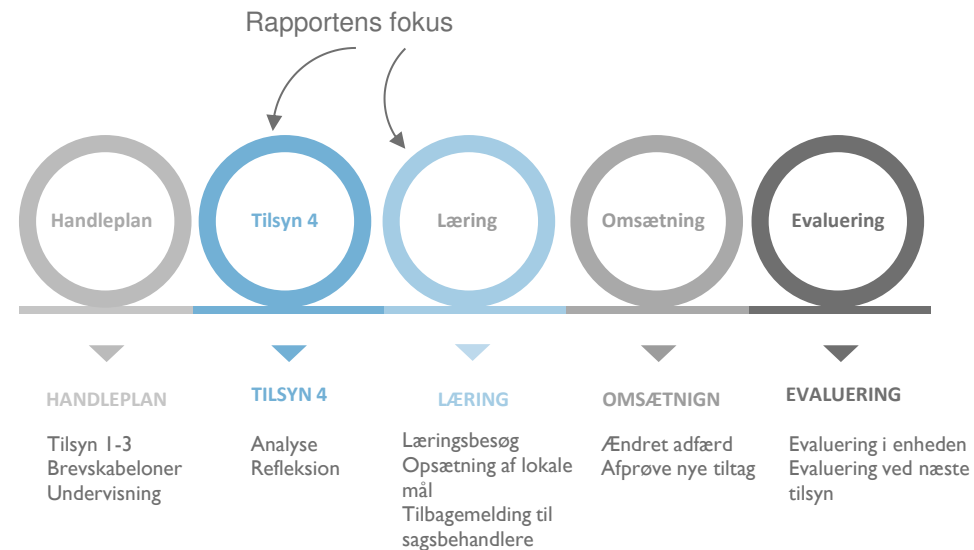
Rapportens fokus

Handleplan

Tilsyn 4

Læring

Omsætning

Evaluering

HANDLEPLAN

Tilsyn 1-3
Brevskabeloner
Undervisning

TILSYN 4

Analyse
Refleksion

LÆRING

Læringsbesøg
Opsætning af lokale mål
Tilbagemelding til sagsbehandlere

OMSÆTNIGN

Ændret adfærd
Afprøve nye tiltag

EVALUERING

Evaluering i enheden
Evaluering ved næste tilsyn